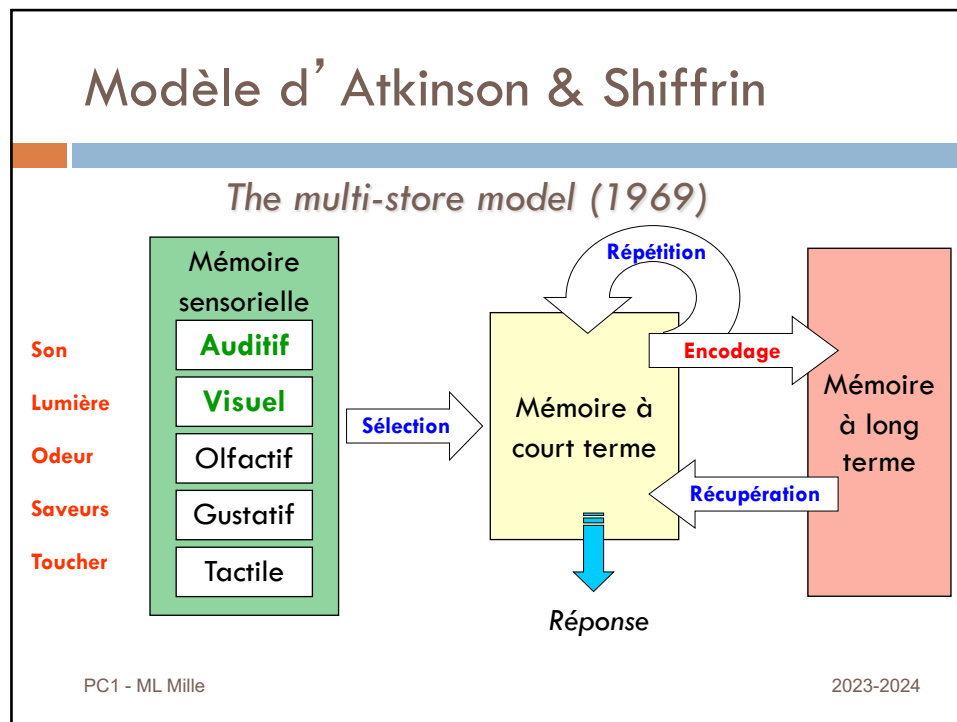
Modèle d'Atkinson & Shiffrin

The multi-store model (1969)

Son
Lumière
Odeur
Saveurs
Toucher

Mémoire sensorielle

Auditif
Visuel
Olfactif
Gustatif
Tactile

Sélection

Répétition

Mémoire à court terme

Encodage

Récupération

Mémoire à long terme

Réponse

PC1 - ML Mille

2023-2024